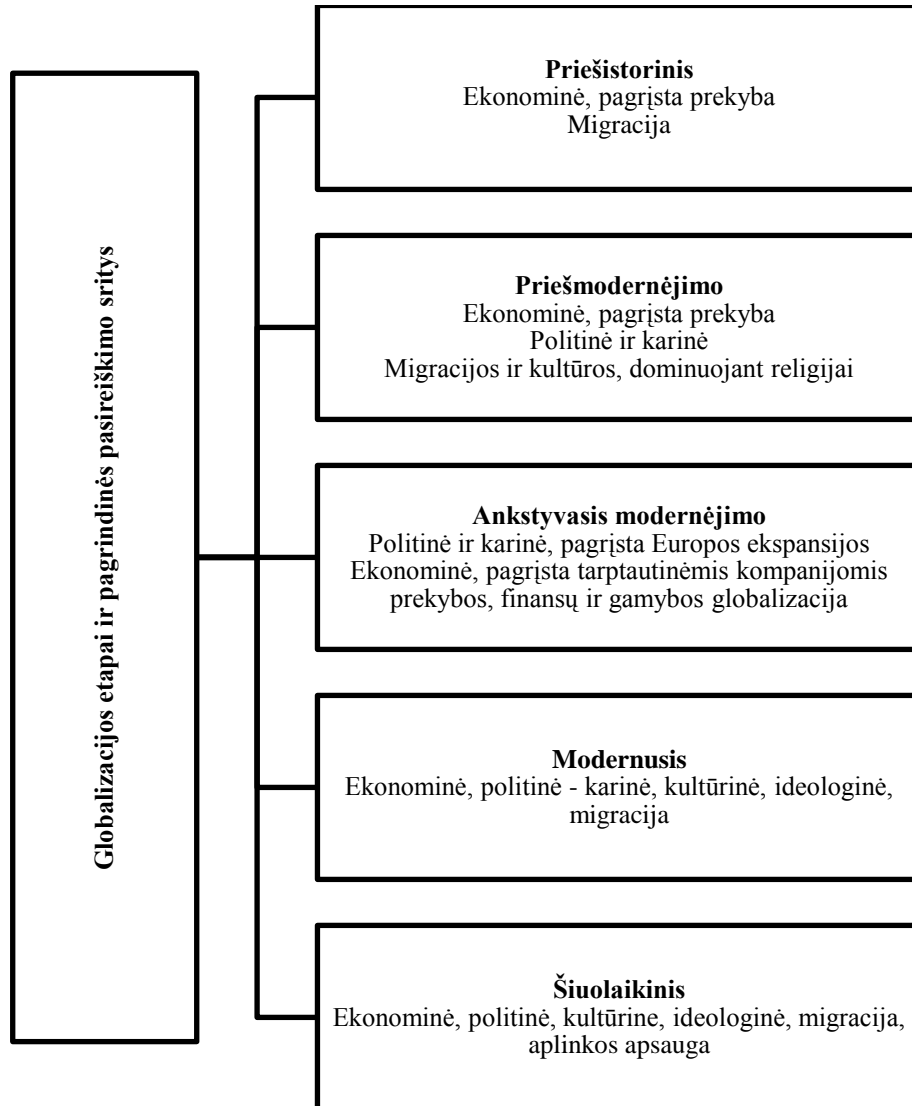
Globalizacijos etapai ir pagrindinės pasireiškimo sritys

**Priešistorinis**
Ekonominė, pagrįsta prekyba
Migracija

**Priešmodernėjimo**
Ekonominė, pagrįsta prekyba
Politinė ir karinė
Migracijos ir kultūros, dominuojant religijai

**Ankstyvasis modernėjimo**
Politinė ir karinė, pagrįsta Europos ekspansijos
Ekonominė, pagrįsta tarptautinėmis kompanijomis prekybos, finansų ir gamybos globalizacija

**Modernusis**
Ekonominė, politinė - karinė, kultūrinė, ideologinė, migracija

**Šiuolaikinis**
Ekonominė, politinė, kultūrine, ideologinė, migracija, aplinkos apsauga